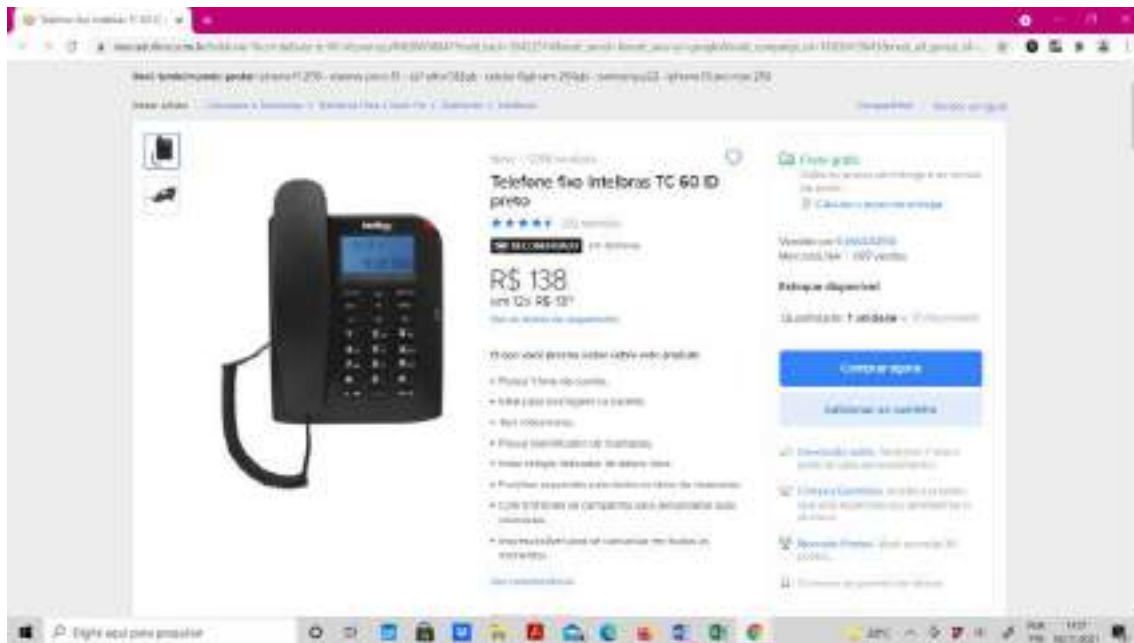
Telefone fixo Intelbras TC 60 ID preto

★★★★★

MAIS VENDIDO

R$ 138

em 12x R$ 13

O que você precisa saber sobre este produto

Frete grátis

Comprar agora

Adicionar ao carrinho

Estoque disponível

Quantidade: 1 unidade

Digite aqui para pesquisar